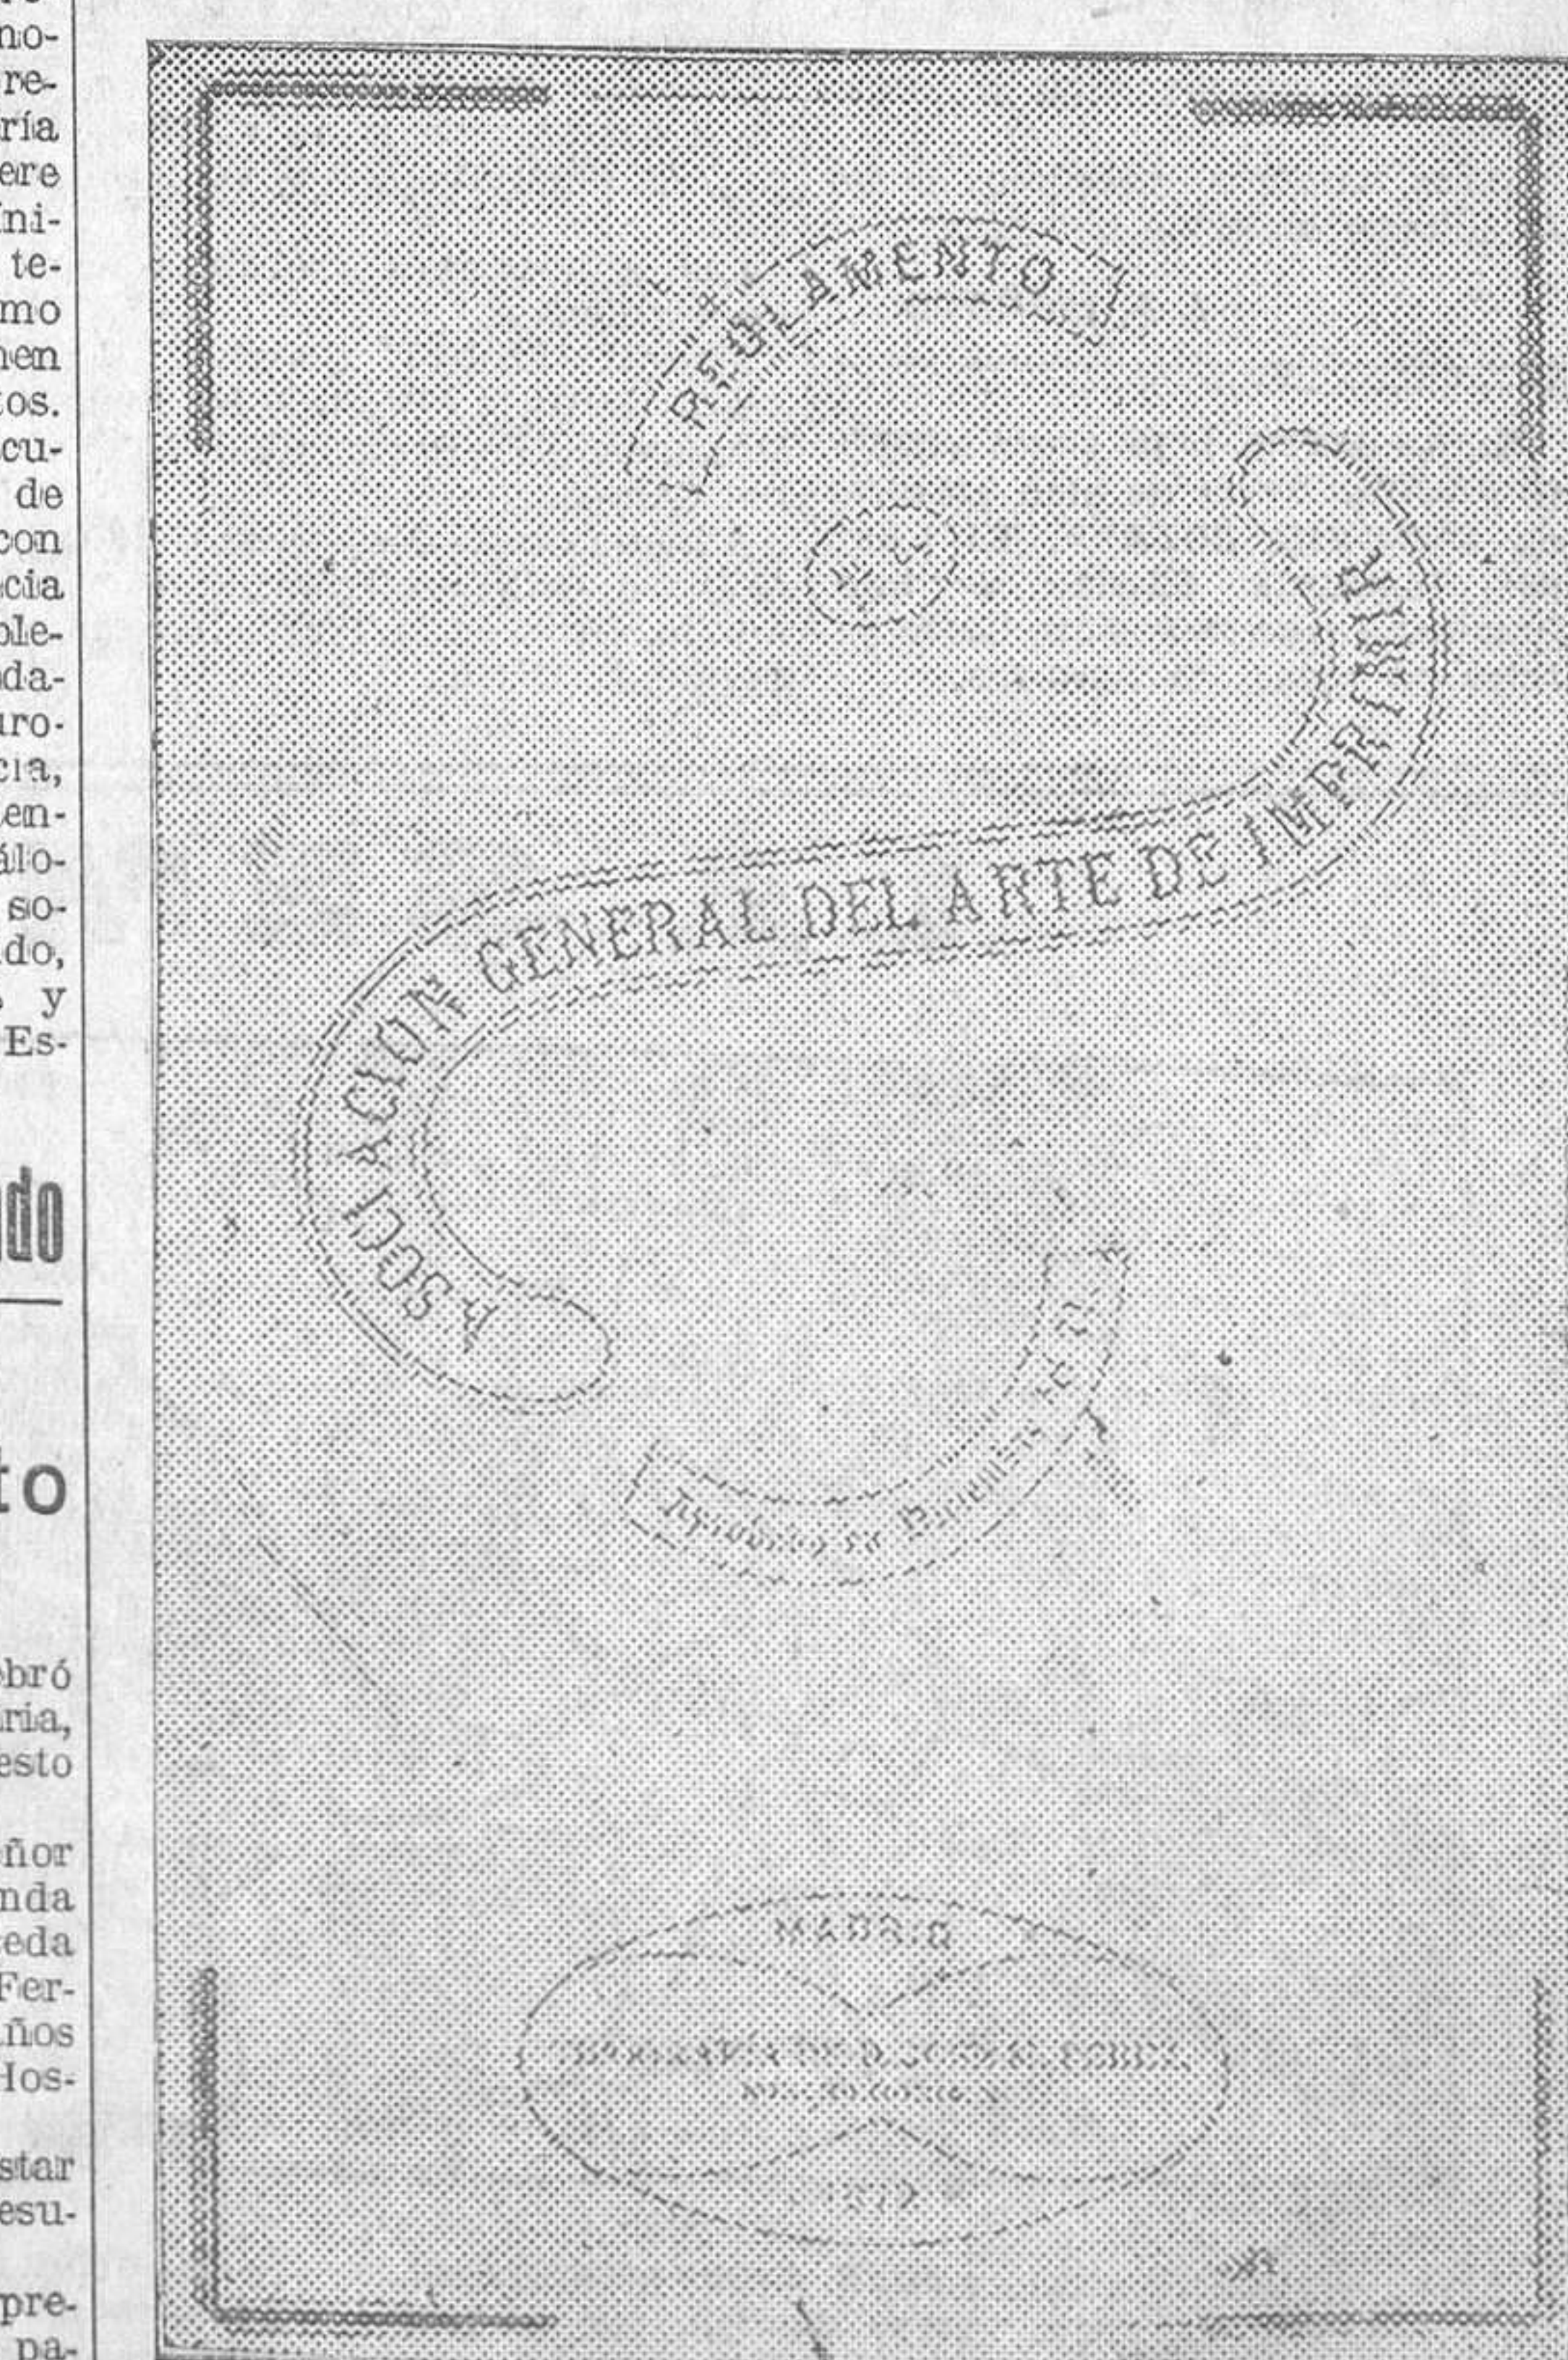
no-
re-
ría
ere
ni-
te-
mo
nen
tos.
cu-
de
con
cia
ole-
da-
ro-
cia,
en-
álo-
so-
do,
y
Es-

ndo

to

bró
ria,
esto

ñor
nda
eda
Fer-
ños
Hos-

star
esu-

pre-
pa-

REGLAMENTO

ASOCIACION GENERAL DEL ARTE DE IMPRIMIR

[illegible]

MADRID

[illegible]
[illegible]

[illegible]